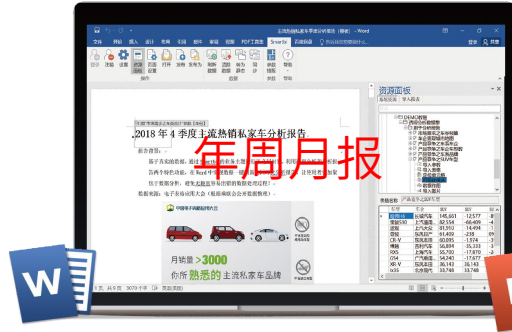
主流热销私家车季度分析报告 (静态) - Word

文件 开始 插入 设计 布局 引用 邮件 审阅 视图 PDF工具集 Smartbi 百度网盘

年周月报

2018 年 4 季度主流热销私家车分析报告

资源面板

月销量 >3000

你所熟悉的主流私家车品牌

第1页，共5页 3073个字 中文(中国)